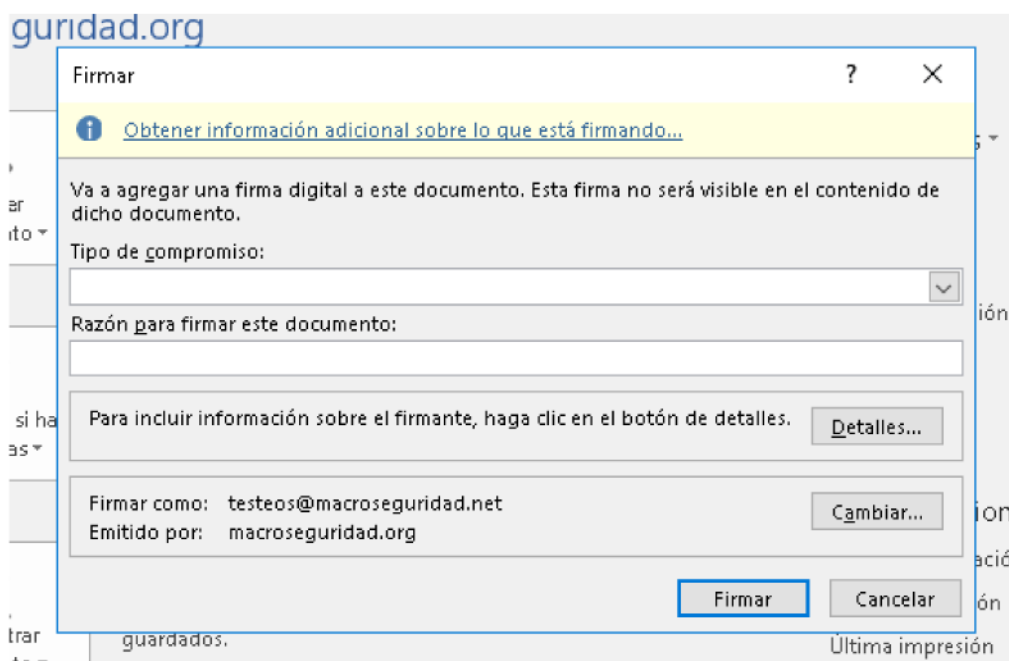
guridad.org

Firmar

?

Obtener información adicional sobre lo que está firmando...

Va a agregar una firma digital a este documento. Esta firma no será visible en el contenido de dicho documento.

Tipo de compromiso:

Razón para firmar este documento:

Para incluir información sobre el firmante, haga clic en el botón de detalles.

Detalles...

Firmar como: testeos@macroseguridad.net
Emitido por: macroseguridad.org

Cambiar...

Firmar

Cancelar

ar
nto
si ha
as
trar
guardados.
ión
ión
ació
ón
Última impresión